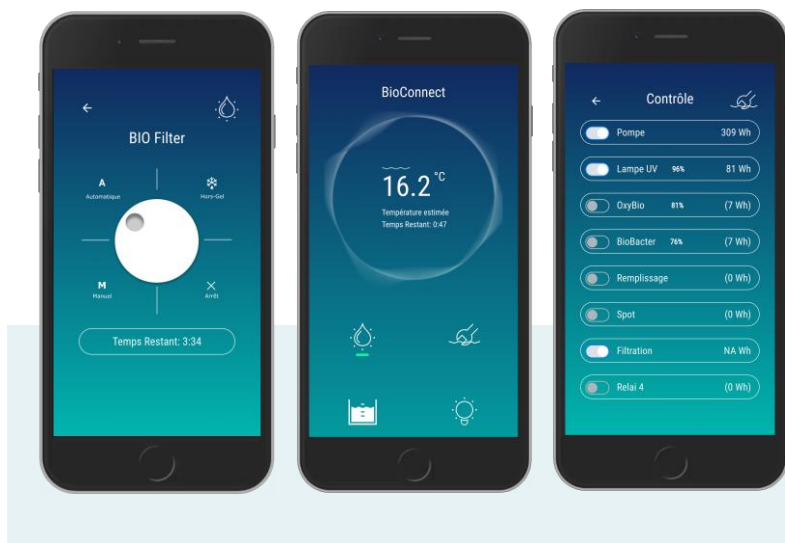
←

BIO Filter

A
Automatique

Hors-Gel

M
Manuel

Arrêt

Temps Restant: 3:34

BioConnect

16.2 °C

Température estimée
Temps Restant: 0:47

←

Contrôle

Pompe 309 Wh

Lampe UV 96% 81 Wh

OxyBio 81% (7 Wh)

BioBacter 76% (7 Wh)

Remplissage (0 Wh)

Spot (0 Wh)

Filtration NA Wh

Relai 4 (0 Wh)